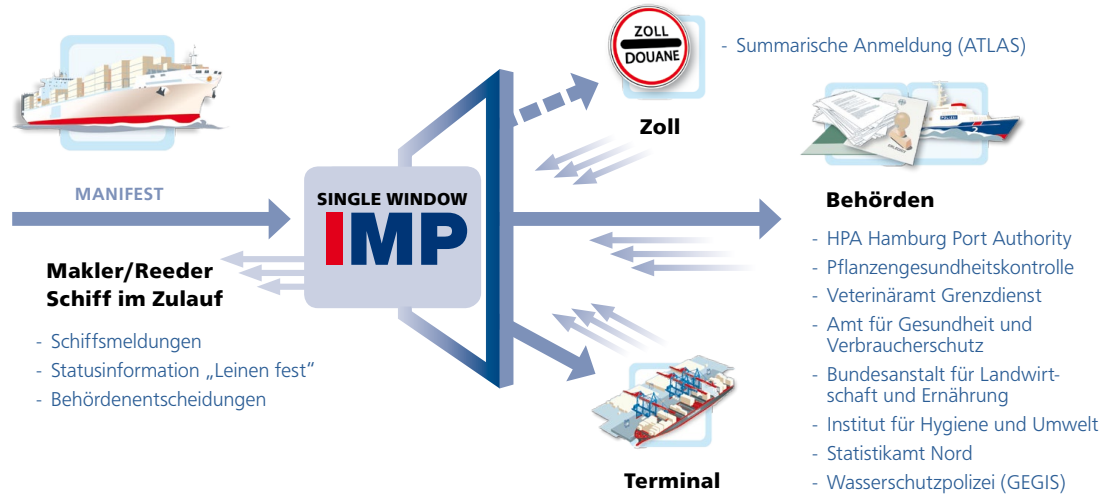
MANIFEST

Makler/Reeder
Schiff im Zulauf

- Schiffsmeldungen
- Statusinformation „Leinen fest"
- Behördenentscheidungen

SINGLE WINDOW
IMP

ZOLL
DOUANE

- Summarische Anmeldung (ATLAS)

Zoll

Behörden

- HPA Hamburg Port Authority
- Pflanzengesundheitskontrolle
- Veterinäramt Grenzdienst
- Amt für Gesundheit und Verbraucherschutz
- Bundesanstalt für Landwirtschaft und Ernährung
- Institut für Hygiene und Umwelt
- Statistikamt Nord
- Wasserschutzpolizei (GEGIS)

Terminal